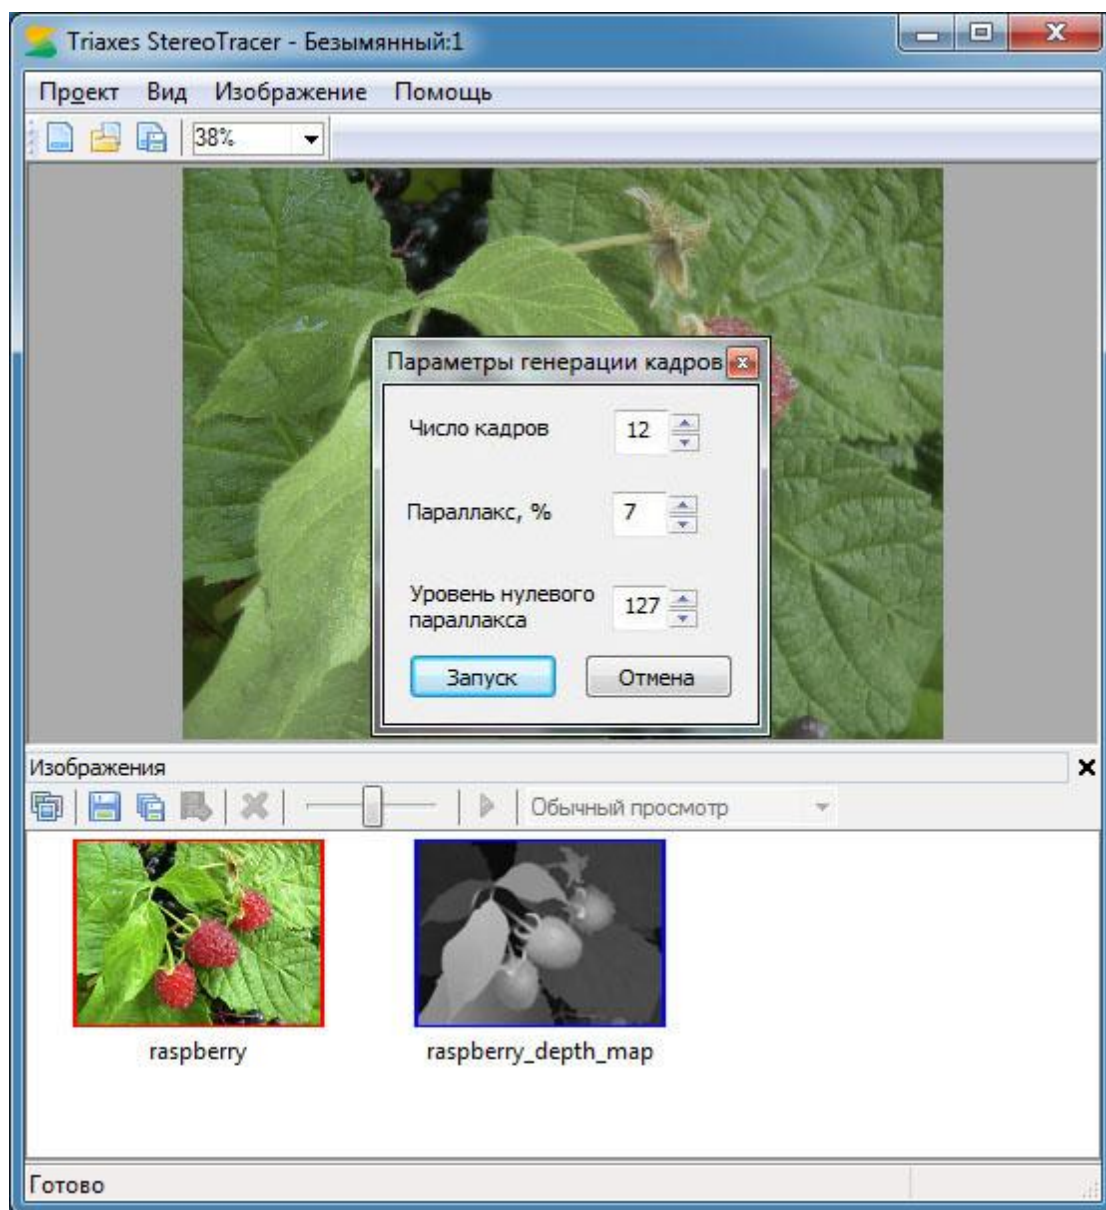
Triaxes StereoTracer - Безымянный:1

Проект Вид Изображение Помощь

38%

Параметры генерации кадров

Число кадров 12

Параллакс, % 7

Уровень нулевого параллакса 127

Запуск Отмена

Изображения

Обычный просмотр

raspberry

raspberry_depth_map

Готово